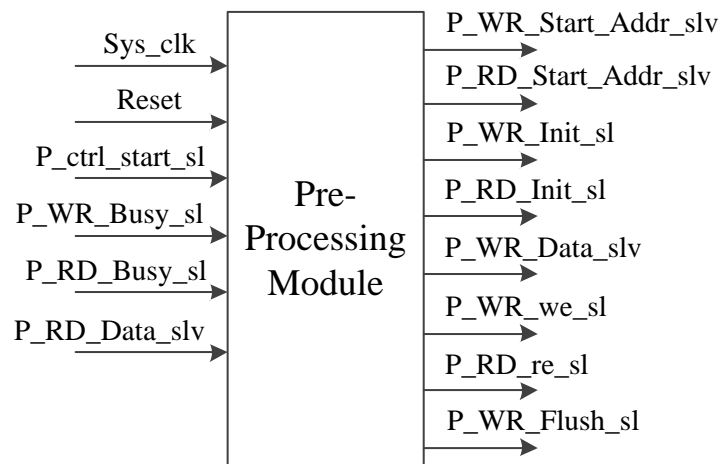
Sys_clk
Reset
P_ctrl_start_sl
P_WR_Busy_sl
P_RD_Busy_sl
P_RD_Data_slv

Pre-Processing Module

P_WR_Start_Addr_slv
P_RD_Start_Addr_slv
P_WR_Init_sl
P_RD_Init_sl
P_WR_Data_slv
P_WR_we_sl
P_RD_re_sl
P_WR_Flush_sl